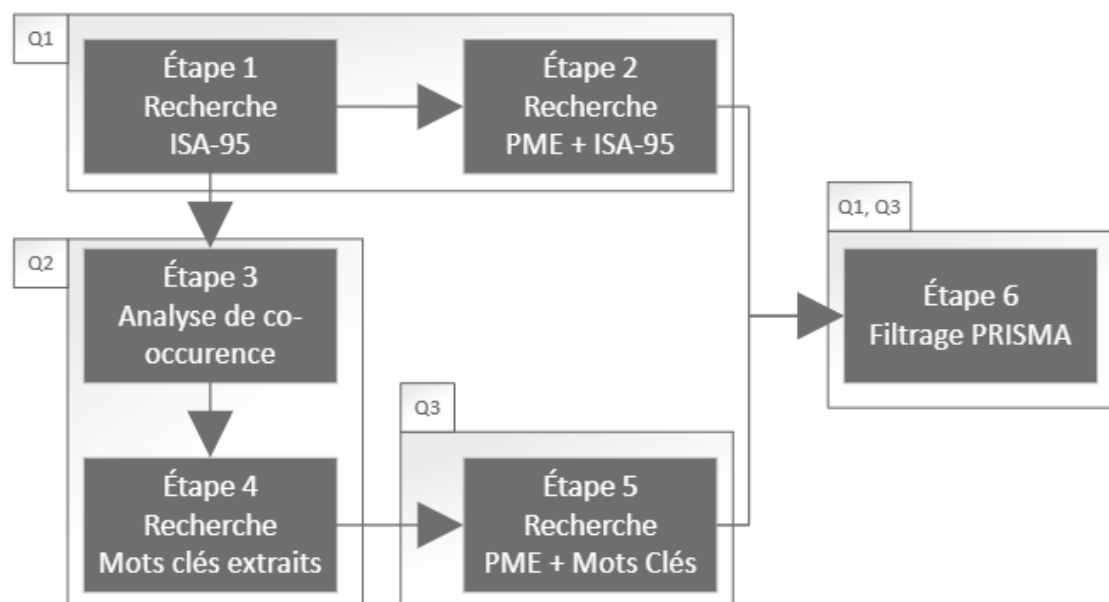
Q1

Étape 1
Recherche
ISA-95

Étape 2
Recherche
PME + ISA-95

Q1, Q3

Étape 6
Filtrage PRISMA

Q2

Étape 3
Analyse de co-occurence

Étape 4
Recherche
Mots clés extraits

Q3

Étape 5
Recherche
PME + Mots Clés